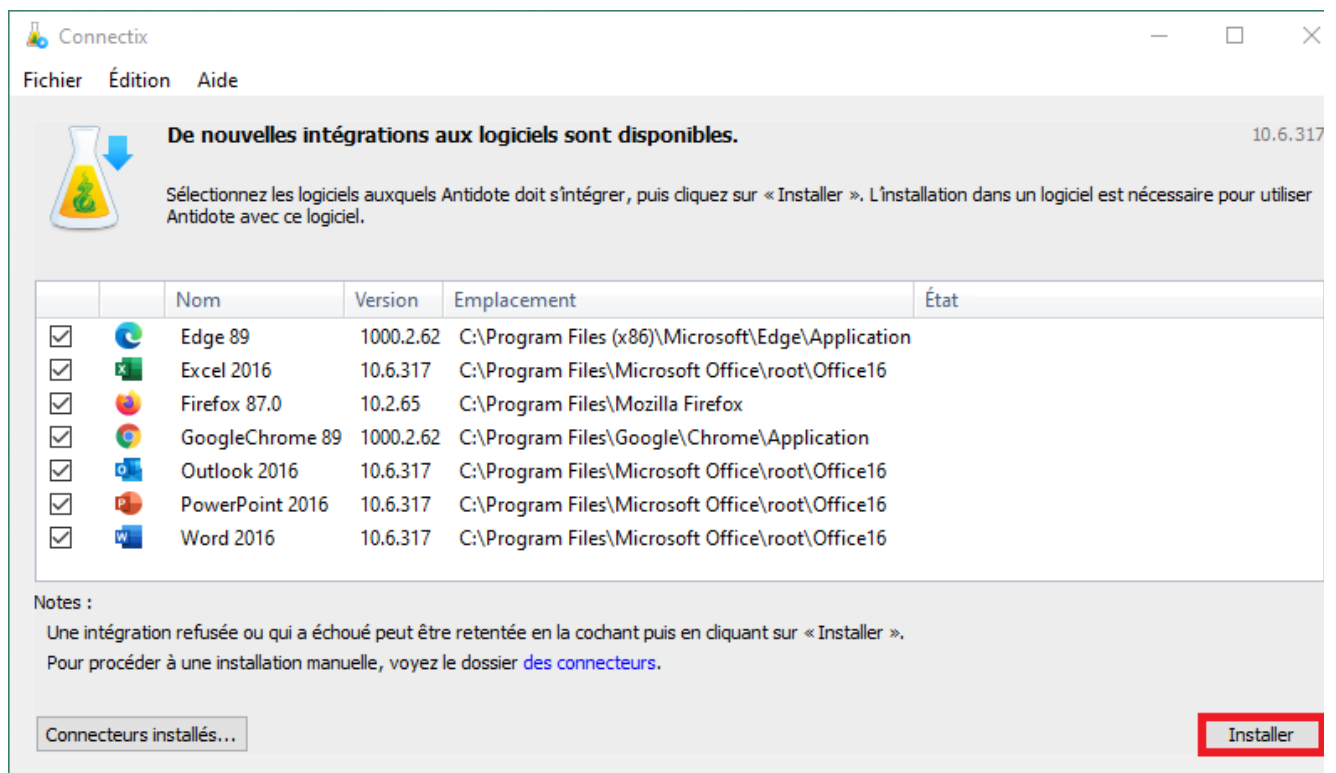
Connectix

Fichier Édition Aide

De nouvelles intégrations aux logiciels sont disponibles.

10.6.317

Sélectionnez les logiciels auxquels Antidote doit s'intégrer, puis cliquez sur « Installer ». L'installation dans un logiciel est nécessaire pour utiliser Antidote avec ce logiciel.

| | | Nom | Version | Emplacement | État |
|---|---|---|---|---|---|
| ☑ | | Edge 89 | 1000.2.62 | C:\Program Files (x86)\Microsoft\Edge\Application | |
| ☑ | | Excel 2016 | 10.6.317 | C:\Program Files\Microsoft Office\root\Office16 | |
| ☑ | | Firefox 87.0 | 10.2.65 | C:\Program Files\Mozilla Firefox | |
| ☑ | | GoogleChrome 89 | 1000.2.62 | C:\Program Files\Google\Chrome\Application | |
| ☑ | | Outlook 2016 | 10.6.317 | C:\Program Files\Microsoft Office\root\Office16 | |
| ☑ | | PowerPoint 2016 | 10.6.317 | C:\Program Files\Microsoft Office\root\Office16 | |
| ☑ | | Word 2016 | 10.6.317 | C:\Program Files\Microsoft Office\root\Office16 | |

Notes :

Une intégration refusée ou qui a échoué peut être retentée en la cochant puis en cliquant sur « Installer ».

Pour procéder à une installation manuelle, voyez le dossier des connecteurs.

Connecteurs installés...

Installer